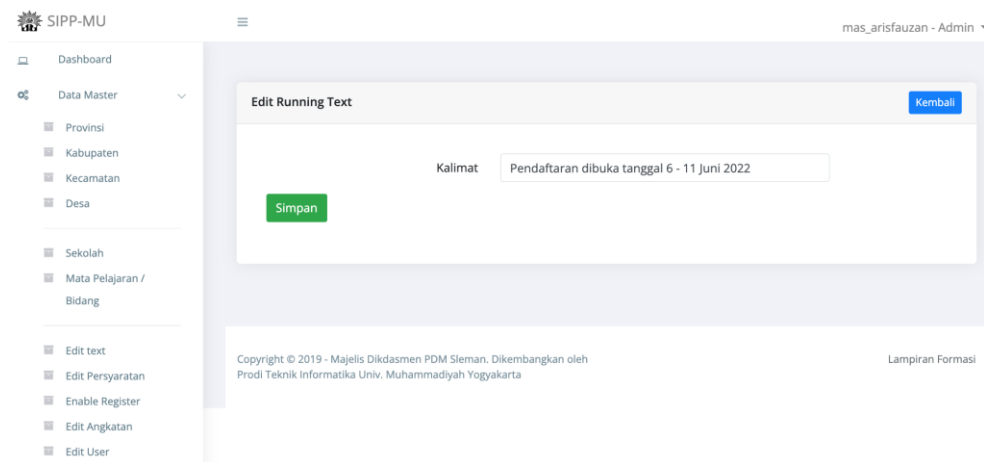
SIPP-MU

mas_arisfauzan - Admin

Dashboard

Data Master

Provinsi

Kabupaten

Kecamatan

Desa

Sekolah

Mata Pelajaran / Bidang

Edit text

Edit Persyaratan

Enable Register

Edit Angkatan

Edit User

Edit Running Text

Kembali

Kalimat

Pendaftaran dibuka tanggal 6 - 11 Juni 2022

Simpan

Copyright © 2019 - Majelis Dikdasmen PDM Sleman. Dikembangkan oleh Prodi Teknik Informatika Univ. Muhammadiyah Yogyakarta

Lampiran Formasi